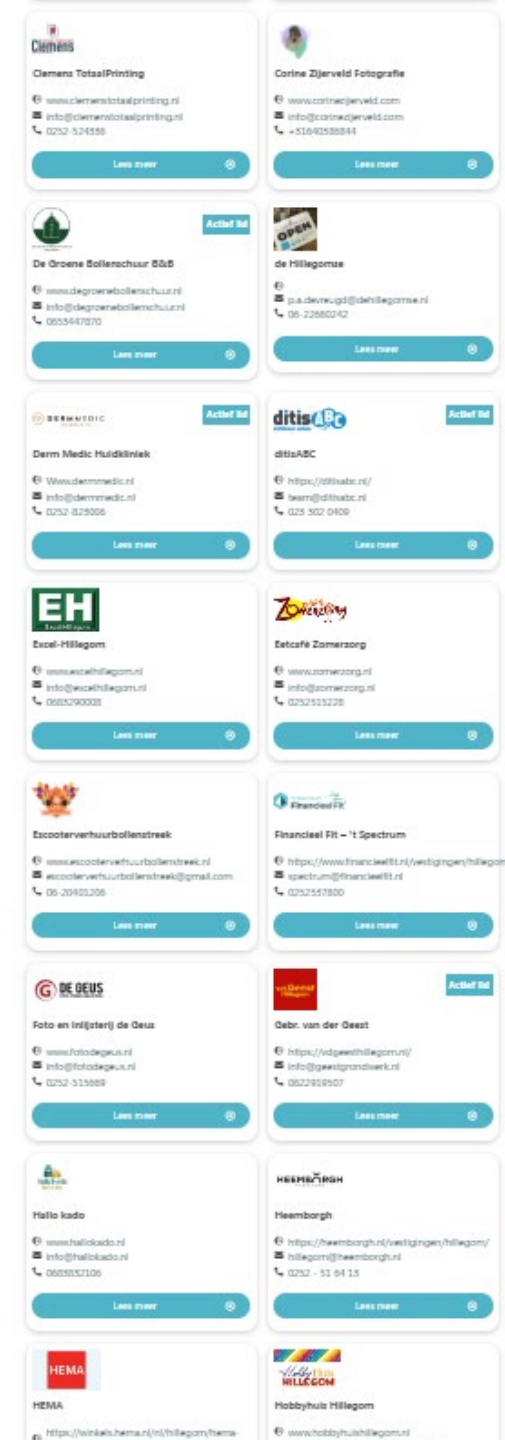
Clemens

Clemens TotaalPrinting

www.clemenstotaalprinting.nl
info@clemenstotaalprinting.nl
0252-524556

Lees meer

Corine Zijerveld Fotografie

www.corinezijerveld.com
info@corinezijerveld.com
+31640588844

Lees meer

Actief lid

De Groene Bollenschuur B&B

www.degroenebollenschuur.nl
info@degroenebollenschuur.nl
0655447870

Lees meer

OPEN

de Hillegomse

p.a.devreugd@dehillegomse.nl
06-22660242

Lees meer

DERMMEDIC

Actief lid

Derm Medic Huidkliniek

Www.dermmedic.nl
info@dermmedic.nl
0252-823006

Lees meer

ditisABC

Actief lid

ditisABC

https://ditisabc.nl/
team@ditisabc.nl
023 302 0409

Lees meer

EH

Excel-Hillegom

www.excelhillegom.nl
info@excelhillegom.nl
0685290008

Lees meer

Zomerzorg

Eetcafé Zomerzorg

www.zomerzorg.nl
info@zomerzorg.nl
0252515228

Lees meer

Escooterverhuurbollenstreek

www.escooterverhuurbollenstreek.nl
escooterverhuurbollenstreek@gmail.com
06-20401206

Lees meer

Financieel Fit

Financieel Fit – 't Spectrum

https://www.financieelfit.nl/vestigingen/hillegom
spectrum@financieelfit.nl
0252537800

Lees meer

DE GEUS

Foto en lnlijsterij de Geus

www.fotodegeus.nl
info@fotodegeus.nl
0252-515669

Lees meer

Actief lid

Gebr. van der Geest

https://vdgeesthillegom.nl/
info@geestgrondwerk.nl
0622919507

Lees meer

Hallo kado

www.hallokado.nl
info@hallokado.nl
0683832106

Lees meer

HEEMBORGH

Heemborgh

https://heemborgh.nl/vestigingen/hillegom/
hillegom@heemborgh.nl
0252 - 51 64 13

Lees meer

HEMA

HEMA

https://winkels.hema.nl/nl/hillegom/hema-

Hobbyhuis HILLEGOM

Hobbyhuis Hillegom

www.hobbyhuishillegom.nl